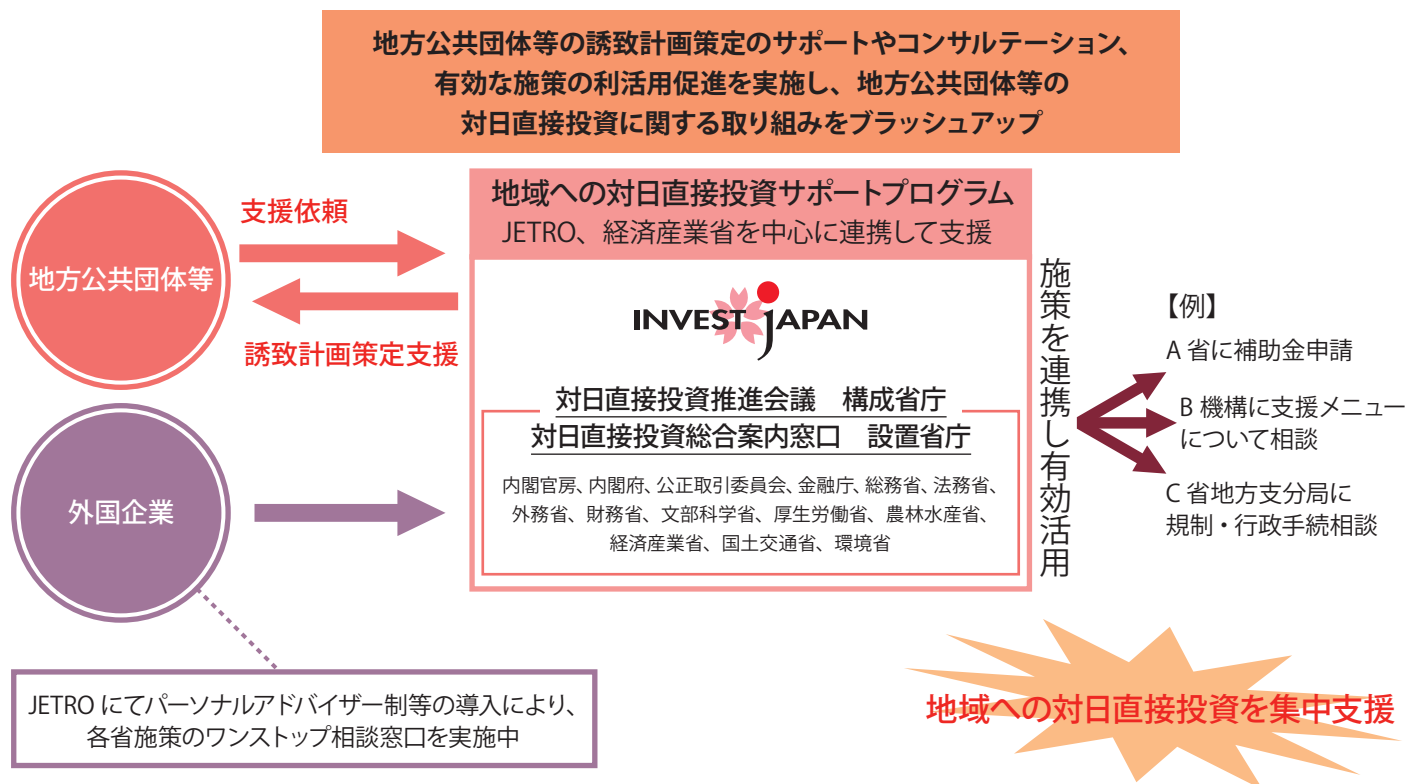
地方公共団体等の誘致計画策定のサポートやコンサルテーション、
有効な施策の利活用促進を実施し、地方公共団体等の
対日直接投資に関する取り組みをブラッシュアップ

地方公共団体等

支援依頼

誘致計画策定支援

地域への対日直接投資サポートプログラム
JETRO、経済産業省を中心に連携して支援

INVEST JAPAN

対日直接投資推進会議　構成省庁
対日直接投資総合案内窓口　設置省庁

内閣官房、内閣府、公正取引委員会、金融庁、総務省、法務省、外務省、財務省、文部科学省、厚生労働省、農林水産省、経済産業省、国土交通省、環境省

施策を連携し有効活用

【例】
A 省に補助金申請
B 機構に支援メニューについて相談
C 省地方支分局に規制・行政手続相談

外国企業

JETRO にてパーソナルアドバイザー制等の導入により、各省施策のワンストップ相談窓口を実施中

地域への対日直接投資を集中支援